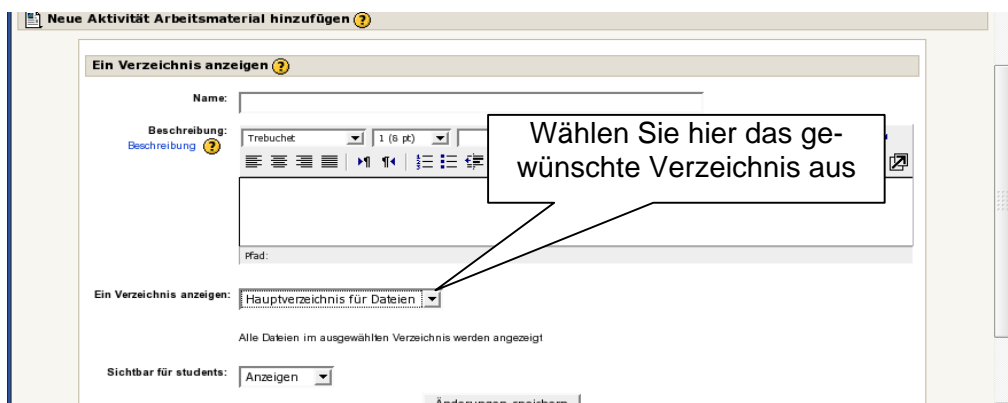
Neue Aktivität Arbeitsmaterial hinzufügen

Ein Verzeichnis anzeigen

Name:

Beschreibung:
Beschreibung

Trebuchet
1 (8 pt)

Wählen Sie hier das gewünschte Verzeichnis aus

Pfad:

Ein Verzeichnis anzeigen: Hauptverzeichnis für Dateien

Alle Dateien im ausgewählten Verzeichnis werden angezeigt

Sichtbar für students: Anzeigen

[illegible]